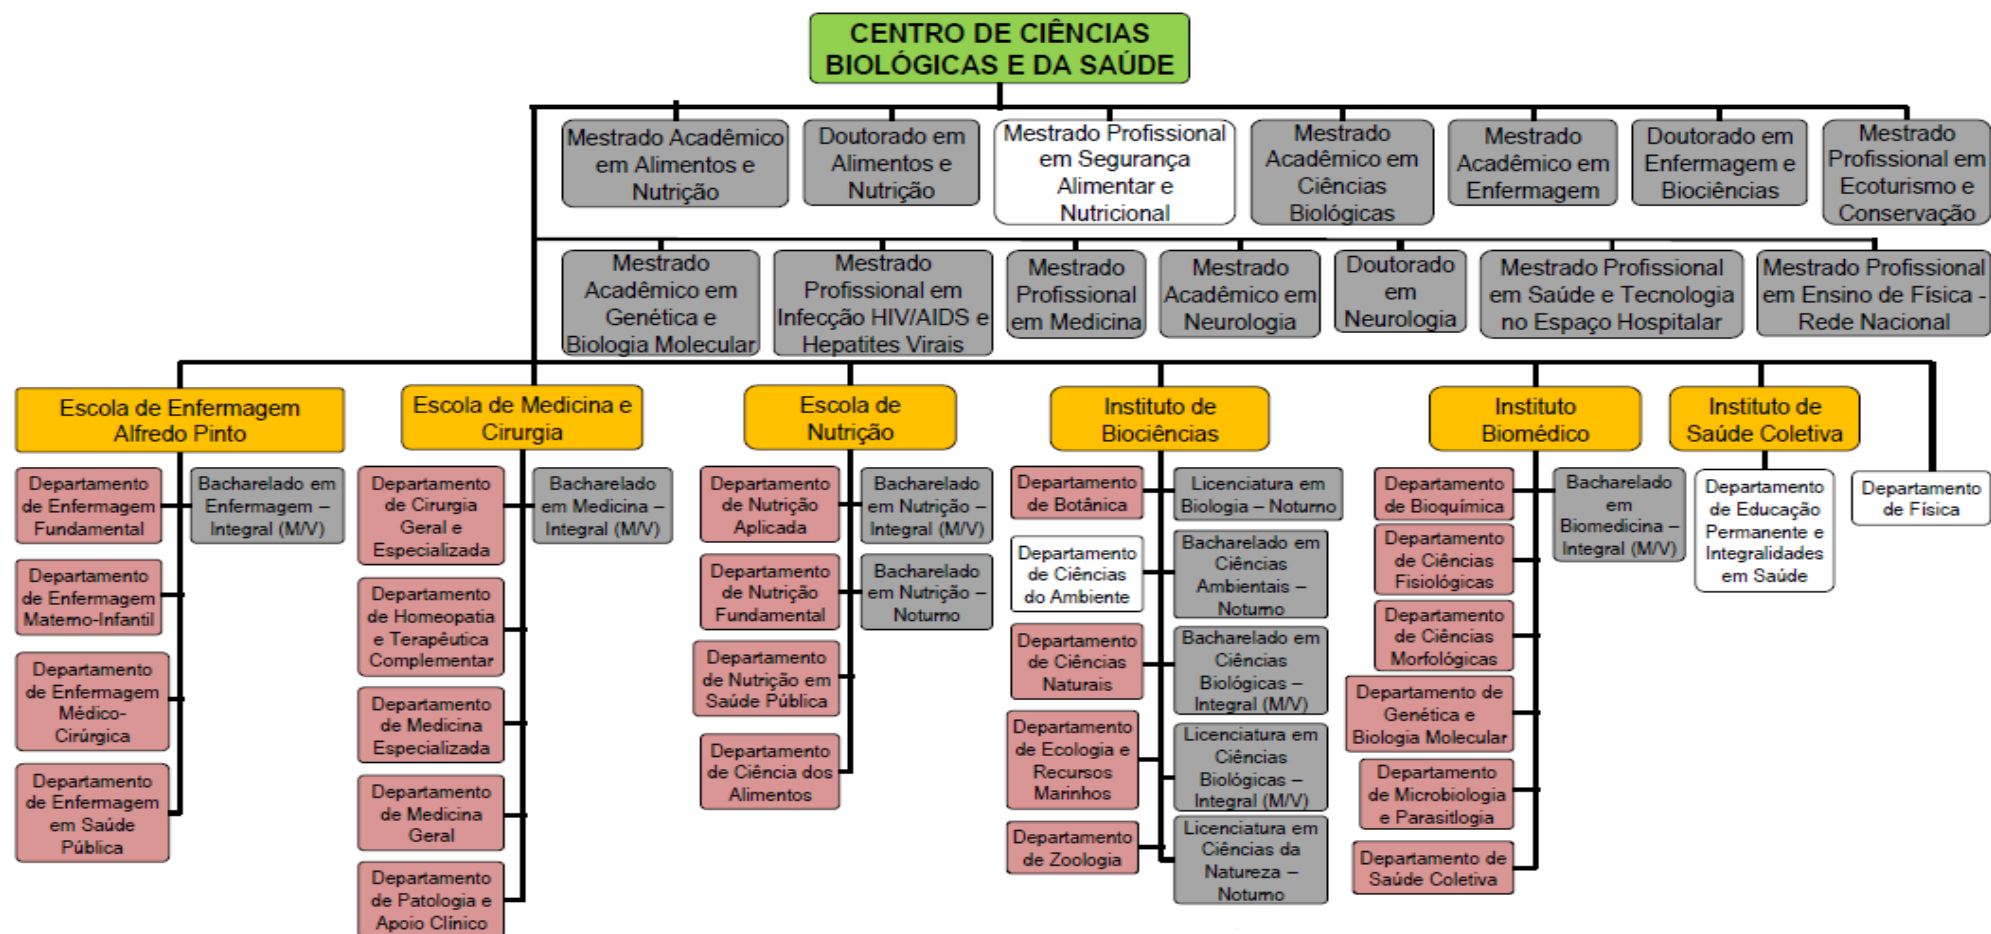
CENTRO DE CIÊNCIAS BIOLÓGICAS E DA SAÚDE

Mestrado Acadêmico em Alimentos e Nutrição

Doutorado em Alimentos e Nutrição

Mestrado Profissional em Segurança Alimentar e Nutricional

Mestrado Acadêmico em Ciências Biológicas

Mestrado Acadêmico em Enfermagem

Doutorado em Enfermagem e Biociências

Mestrado Profissional em Ecoturismo e Conservação

Mestrado Acadêmico em Genética e Biologia Molecular

Mestrado Profissional em Infecção HIV/AIDS e Hepatites Virais

Mestrado Profissional em Medicina

Mestrado Acadêmico em Neurologia

Doutorado em Neurologia

Mestrado Profissional em Saúde e Tecnologia no Espaço Hospitalar

Mestrado Profissional em Ensino de Física - Rede Nacional

Escola de Enfermagem Alfredo Pinto

Departamento de Enfermagem Fundamental

Departamento de Enfermagem Materno-Infantil

Departamento de Enfermagem Médico-Cirúrgica

Departamento de Enfermagem em Saúde Pública

Bacharelado em Enfermagem – Integral (M/V)

Escola de Medicina e Cirurgia

Departamento de Cirurgia Geral e Especializada

Departamento de Homeopatia e Terapêutica Complementar

Departamento de Medicina Especializada

Departamento de Medicina Geral

Departamento de Patologia e Apoio Clínico

Bacharelado em Medicina – Integral (M/V)

Escola de Nutrição

Departamento de Nutrição Aplicada

Departamento de Nutrição Fundamental

Departamento de Nutrição em Saúde Pública

Departamento de Ciência dos Alimentos

Bacharelado em Nutrição – Integral (M/V)

Bacharelado em Nutrição – Noturno

Instituto de Biociências

Departamento de Botânica

Departamento de Ciências do Ambiente

Departamento de Ciências Naturais

Departamento de Ecologia e Recursos Marinhos

Departamento de Zoologia

Licenciatura em Biologia – Noturno

Bacharelado em Ciências Ambientais – Noturno

Bacharelado em Ciências Biológicas – Integral (M/V)

Licenciatura em Ciências Biológicas – Integral (M/V)

Licenciatura em Ciências da Natureza – Noturno

Instituto Biomédico

Departamento de Bioquímica

Departamento de Ciências Fisiológicas

Departamento de Ciências Morfológicas

Departamento de Genética e Biologia Molecular

Departamento de Microbiologia e Parasitologia

Departamento de Saúde Coletiva

Bacharelado em Biomedicina – Integral (M/V)

Instituto de Saúde Coletiva

Departamento de Educação Permanente e Integralidades em Saúde

Departamento de Física